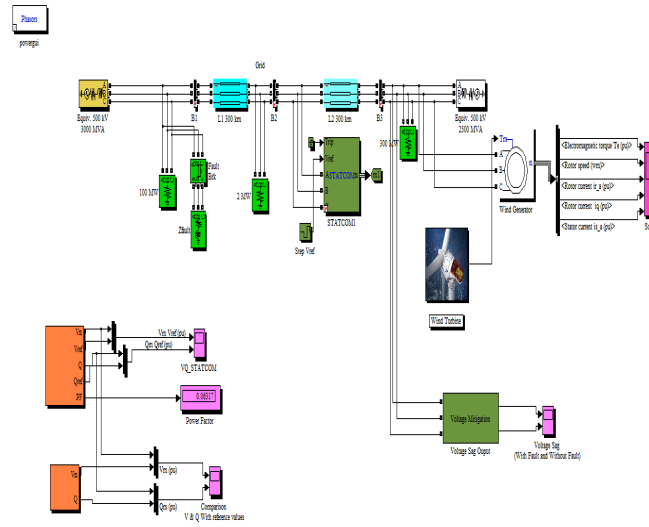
Phasors

powergui

Grid

Equiv. 500 kV 3000 MVA

B1

L1 300 km

B2

L2 300 km

B3

Equiv. 500 kV 2500 MVA

Fault Brk

100 MW

Zfault

2 MW

300 MW

Trip

Vref

A STATCOM

B

C

STATCOM1

Step Vref

Tm

A

B

C

Wind Generator

<Electromagnetic torque Te (pu)>

<Rotor speed (wm)>

<Rotor current ir_a (pu)>

<Rotor current iq (pu)>

<Stator current is_a (pu)>

Wind Turbine

Vm

Vref

Q

Qref

PF

Vm Vref (pu)

Qm Qref (pu)

VQ_STATCOM

0.9637

Power Factor

Voltage Mitigation

Voltage Sag Output

Voltage Sag (With Fault and Without Fault)

Vm

Q

Vm (pu)

Qm (pu)

Comparison V & Q With reference values